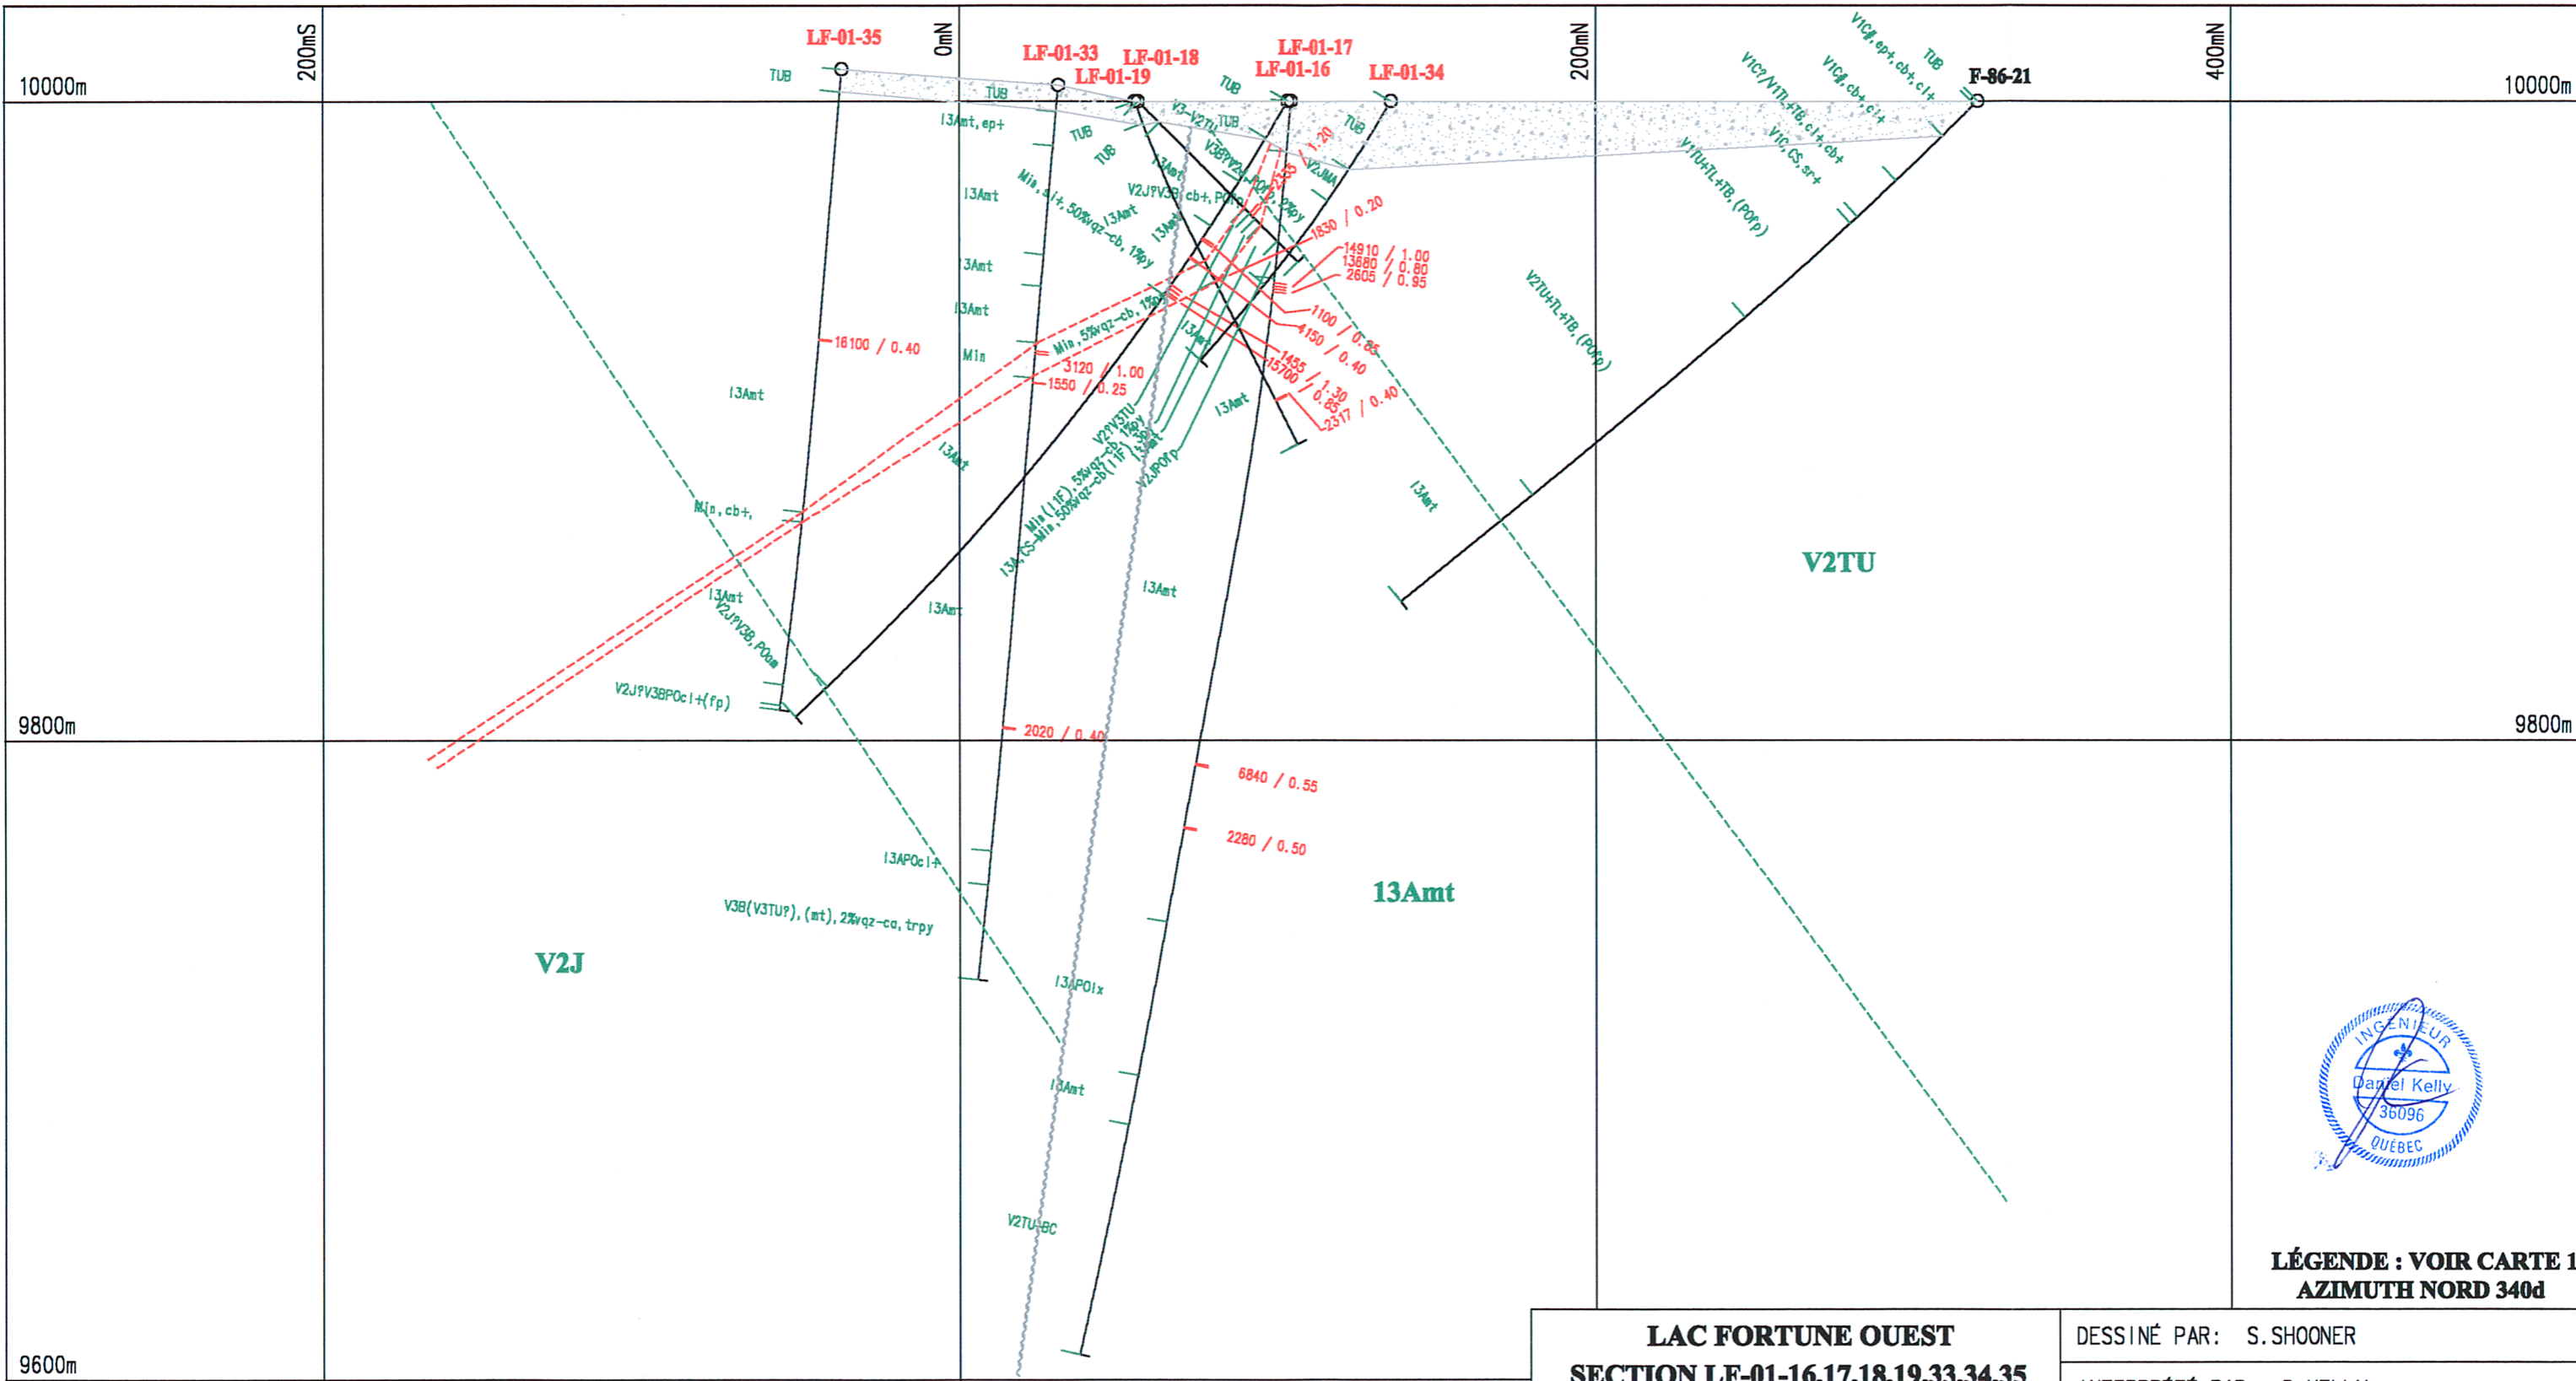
200mS
0mN
200mN
400mN
10000m
10000m
9800m
9800m
9600m

LF-01-35
LF-01-33
LF-01-18
LF-01-19
LF-01-17
LF-01-16
LF-01-34
F-86-21

TUB
TUB
13Amt, ep+
TUB
TUB
V3-V2TU
TUB
TUB
TUB
V2JMA
V3B?V2J
13Amt
V2J?V3B, cb+, PO
Mia, si+, 50%vqz-cb, 13Amt
1%py
13Amt
13Amt
13Amt
13Amt
M1a
13Amt
V1C, ep+, cb+, cl+
TUB
V1C, cb+, cl+
V1C?/V1TL+TB, cl+, cb+
V1C, CS, sr+
V1TU+TL+TB, (POfp)
V2TU+TL+TB, (POfp)

1.20
1830 / 0.20
14910 / 1.00
13680 / 0.80
2605 / 0.95
1100 / 0.85
4150 / 0.40
1455
15700
1.30
0.85
2317 / 0.40
16100 / 0.40
Mia, 5%vqz-cb, 1%py
3120 / 1.00
1550 / 0.25
13Amt
13Amt
V2J?V3TU
V2J?POfp
Mia(11F), 5%vqz-cb, 1%py
13A, CS-Mia, 50%vqz-cb(11F)
13Amt
13Amt
M1a, cb+,
13Amt
V2J?V3B, POm
V2J?V3BPOcl+(fp)
13Amt
V2TU
2020 / 0.40
6840 / 0.55
2280 / 0.50
13APOcl+
V3B(V3TU?), (mt), 2%vqz-co, trpy
13Amt
V2J
13APOlx
13Amt
V2TU-BC

INGENIEUR
Daniel Kelly
36096
QUÉBEC

LÉGENDE : VOIR CARTE 1
AZIMUTH NORD 340d

LAC FORTUNE OUEST
SECTION LF-01-16,17,18,19,33,34,35
DESSINÉ PAR: S.SHOONER
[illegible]